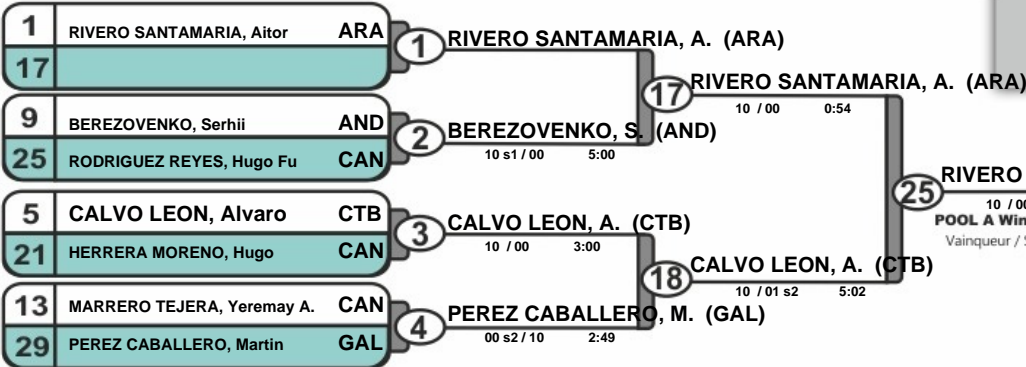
1 RIVERO SANTAMARIA, Aitor ARA
17

9 BEREZOVENKO, Serhii AND
25 RODRIGUEZ REYES, Hugo Fu CAN

5 CALVO LEON, Alvaro CTB
21 HERRERA MORENO, Hugo CAN

13 MARRERO TEJERA, Yeremay A. CAN
29 PEREZ CABALLERO, Martin GAL

1 RIVERO SANTAMARIA, A. (ARA)

2 BEREZOVENKO, S. (AND)
10 s1 / 00 5:00

3 CALVO LEON, A. (CTB)
10 / 00 3:00

4 PEREZ CABALLERO, M. (GAL)
00 s2 / 10 2:49

17 RIVERO SANTAMARIA, A. (ARA)
10 / 00 0:54

18 CALVO LEON, A. (CTB)
10 / 01 s2 5:02

25 RIVERO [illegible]
10 / 00 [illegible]
POOL A Win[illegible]
Vainqueur / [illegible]